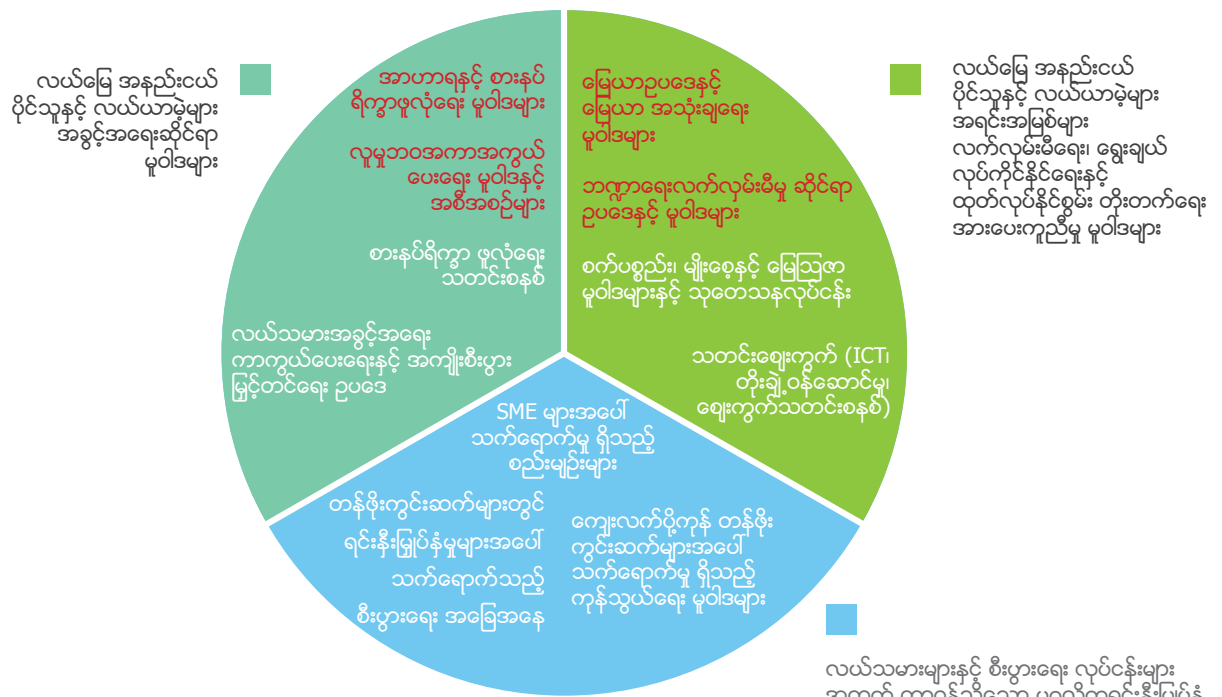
လယ်မြေ အနည်းငယ် ပိုင်သူနှင့် လယ်ယာမဲ့များ အခွင့်အရေးဆိုင်ရာ မူဝါဒများ

အာဟာရနှင့် စားနပ်ရိက္ခာဖူလုံရေး မူဝါဒများ

လူမှုဘဝအကာအကွယ်ပေးရေး မူဝါဒနှင့် အစီအစဉ်များ

စားနပ်ရိက္ခာ ဖူလုံရေး သတင်းစနစ်

လယ်သမားအခွင့်အရေး ကာကွယ်ပေးရေးနှင့် အကျိုးစီးပွား မြှင့်တင်ရေး ဥပဒေ

မြေယာဥပဒေနှင့် မြေယာ အသုံးချရေး မူဝါဒများ

ဘဏ္ဍာရေးလက်လှမ်းမီမှု ဆိုင်ရာ ဥပဒေနှင့် မူဝါဒများ

စက်ပစ္စည်း၊ မျိုးစေ့နှင့် မြေဩဇာ မူဝါဒများနှင့် သုတေသနလုပ်ငန်း

သတင်းဈေးကွက် (ICT၊ တိုးချဲ့ဝန်ဆောင်မှု၊ ဈေးကွက်သတင်းစနစ်)

လယ်မြေ အနည်းငယ် ပိုင်သူနှင့် လယ်ယာမဲ့များ အရင်းအမြစ်များ လက်လှမ်းမီရေး၊ ရွေးချယ် လုပ်ကိုင်နိုင်ရေးနှင့် ထုတ်လုပ်နိုင်စွမ်း တိုးတက်ရေး အားပေးကူညီမှု မူဝါဒများ

SME များအပေါ် သက်ရောက်မှု ရှိသည့် စည်းမျဉ်းများ

တန်ဖိုးကွင်းဆက်များတွင် ရင်းနှီးမြှုပ်နှံမှုများအပေါ် သက်ရောက်သည့် စီးပွားရေး အခြေအနေ

ကျေးလက်ပို့ကုန် တန်ဖိုး ကွင်းဆက်များအပေါ် သက်ရောက်မှု ရှိသည့် ကုန်သွယ်ရေး မူဝါဒများ

လယ်သမားများနှင့် စီးပွားရေး လုပ်ငန်းများ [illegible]